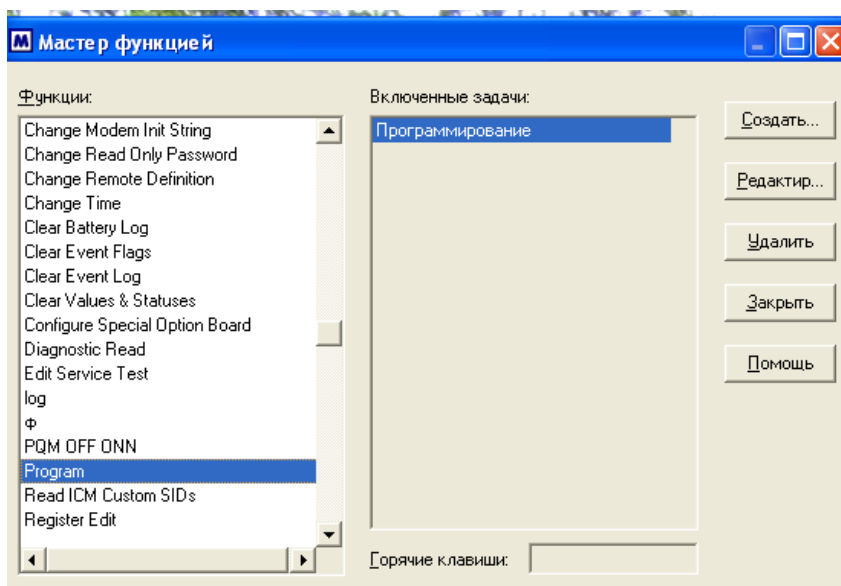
Мастер функцией

Функции:

Change Modem Init String
Change Read Only Password
Change Remote Definition
Change Time
Clear Battery Log
Clear Event Flags
Clear Event Log
Clear Values & Statuses
Configure Special Option Board
Diagnostic Read
Edit Service Test
log
ф
PQM OFF ONN
Program
Read ICM Custom SIDs
Register Edit

Включенные задачи:

Программирование

Горячие клавиши:

Создать...
Редактир...
Удалить
Закрыть
Помощь